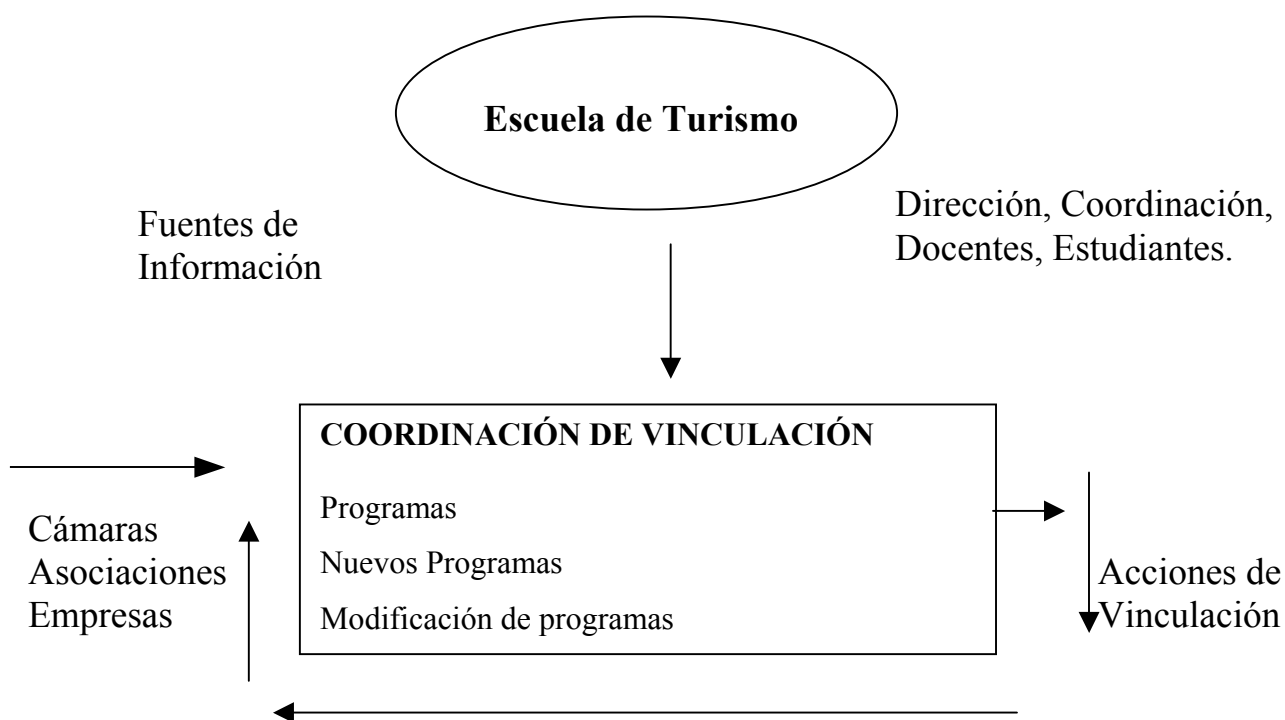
Escuela de Turismo

Fuentes de Información

Dirección, Coordinación, Docentes, Estudiantes.

COORDINACIÓN DE VINCULACIÓN

Programas

Nuevos Programas

Modificación de programas

Cámaras
Asociaciones
Empresas

Acciones de Vinculación